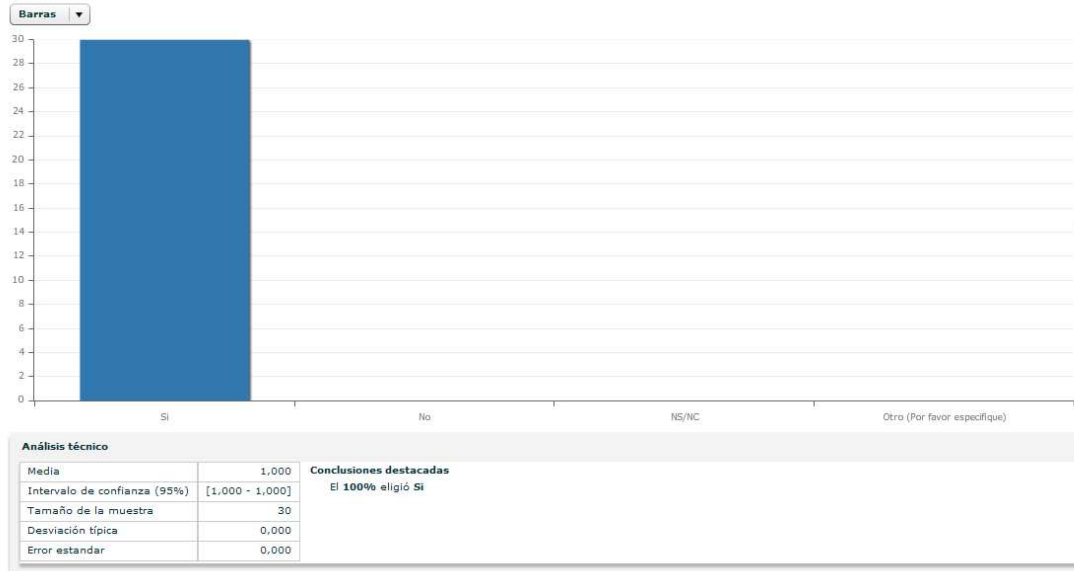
Barras ▼

30
28
26
24
22
20
18
16
14
12
10
8
6
4
2
0

Si
No
NS/NC
Otro (Por favor especifique)

Análisis técnico

| Media | 1,000 |
|---|---|
| Intervalo de confianza (95%) | [1,000 - 1,000] |
| Tamaño de la muestra | 30 |
| Desviación típica | 0,000 |
| Error estandar | 0,000 |

Conclusiones destacadas
El 100% eligió Si